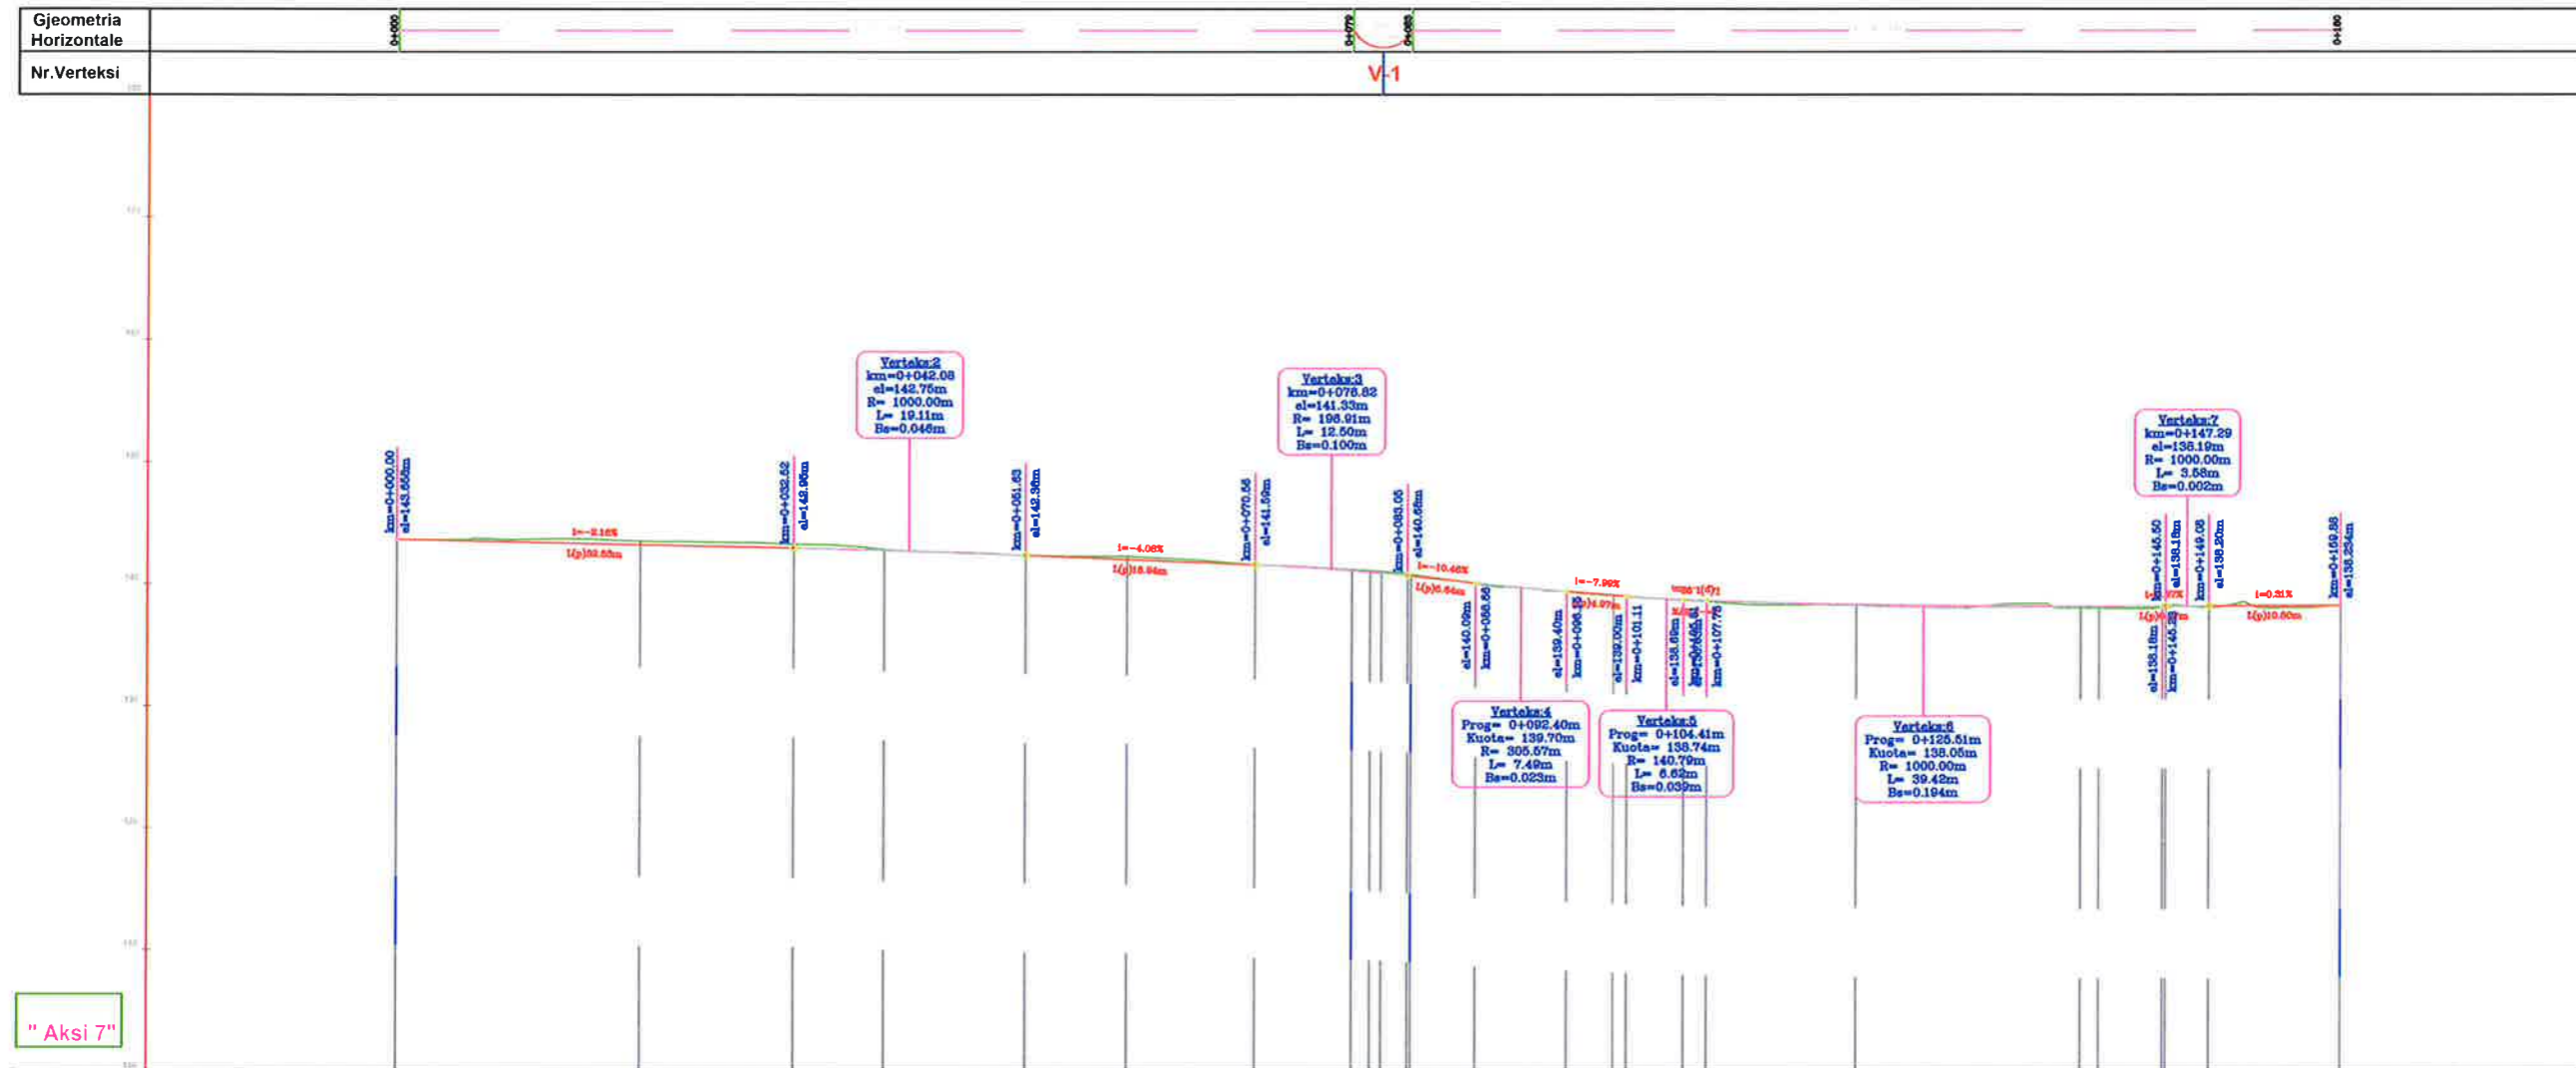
Gjeometria Horizontale

Nr.Verteksi

0+000

0+079

0+088

0+180

V-1

Verteks:2
km=0+042.08
el=142.75m
R= 1000.00m
L= 19.11m
Bs=0.046m

Verteks:3
km=0+076.82
el=141.33m
R= 196.91m
L= 12.50m
Bs=0.100m

Verteks:7
km=0+147.29
el=138.19m
R= 1000.00m
L= 3.58m
Bs=0.002m

km=0+000.00
el=143.555m

km=0+032.52
el=142.95m

km=0+051.63
el=142.38m

km=0+070.56
el=141.59m

km=0+083.06
el=140.68m

km=0+145.50
el=138.18m

km=0+149.08
el=138.20m

km=0+159.58
el=138.234m

i=-2.16%
L(p)32.53m

i=-4.06%
L(p)18.94m

i=-10.46%
L(p)5.64m

i=-7.99%
L(p)4.97m

i=-0.21%
L(p)10.50m

el=140.09m
km=0+088.56

el=139.40m
km=0+096.16

el=139.00m
km=0+101.11

el=138.69m

km=0+107.75

el=138.18m
km=0+145.50

Verteks:4
Prog= 0+092.40m
Kuota= 139.70m
R= 305.57m
L= 7.49m
Bs=0.023m

Verteks:5
Prog= 0+104.41m
Kuota= 138.74m
R= 140.79m
L= 6.62m
Bs=0.039m

Verteks:6
Prog= 0+125.51m
Kuota= 138.05m
R= 1000.00m
L= 39.42m
Bs=0.194m

" Aksi 7"